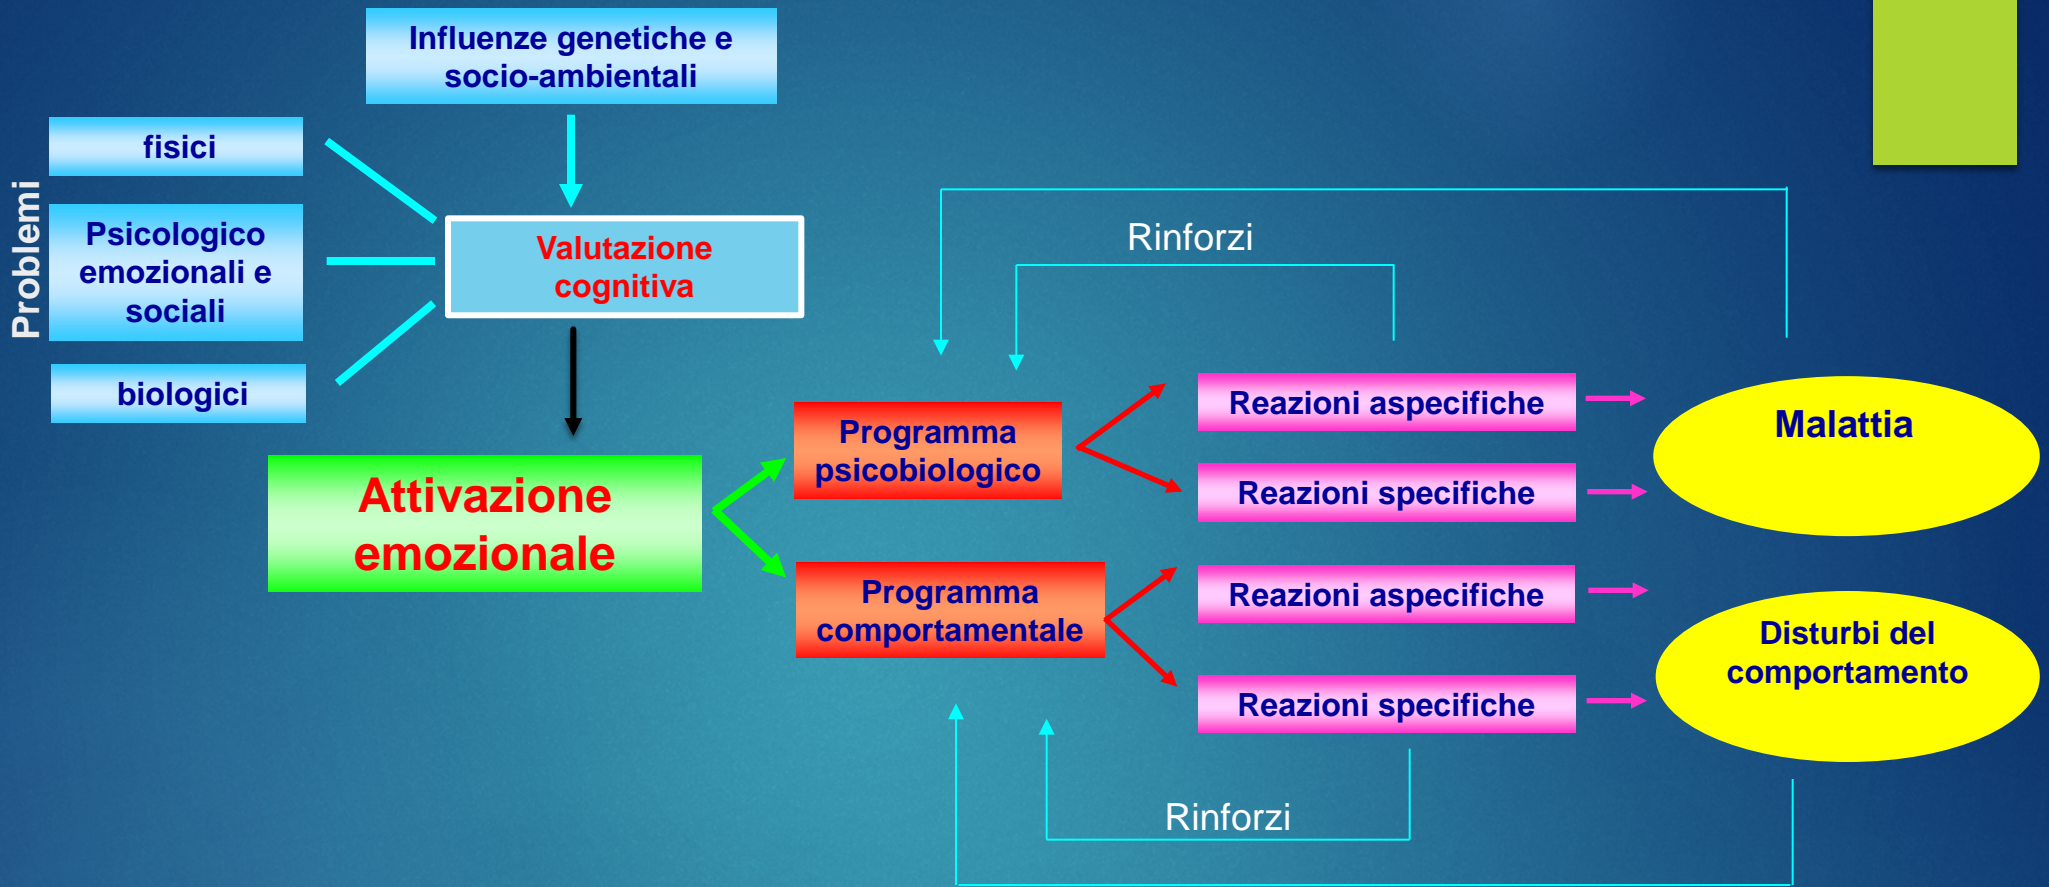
Influenze genetiche e socio-ambientali

Problemi

fisici

Psicologico emozionali e sociali

biologici

Valutazione cognitiva

Attivazione emozionale

Rinforzi

Programma psicobiologico

Programma comportamentale

Reazioni aspecifiche

Reazioni specifiche

Reazioni aspecifiche

Reazioni specifiche

Malattia

Disturbi del comportamento

Rinforzi